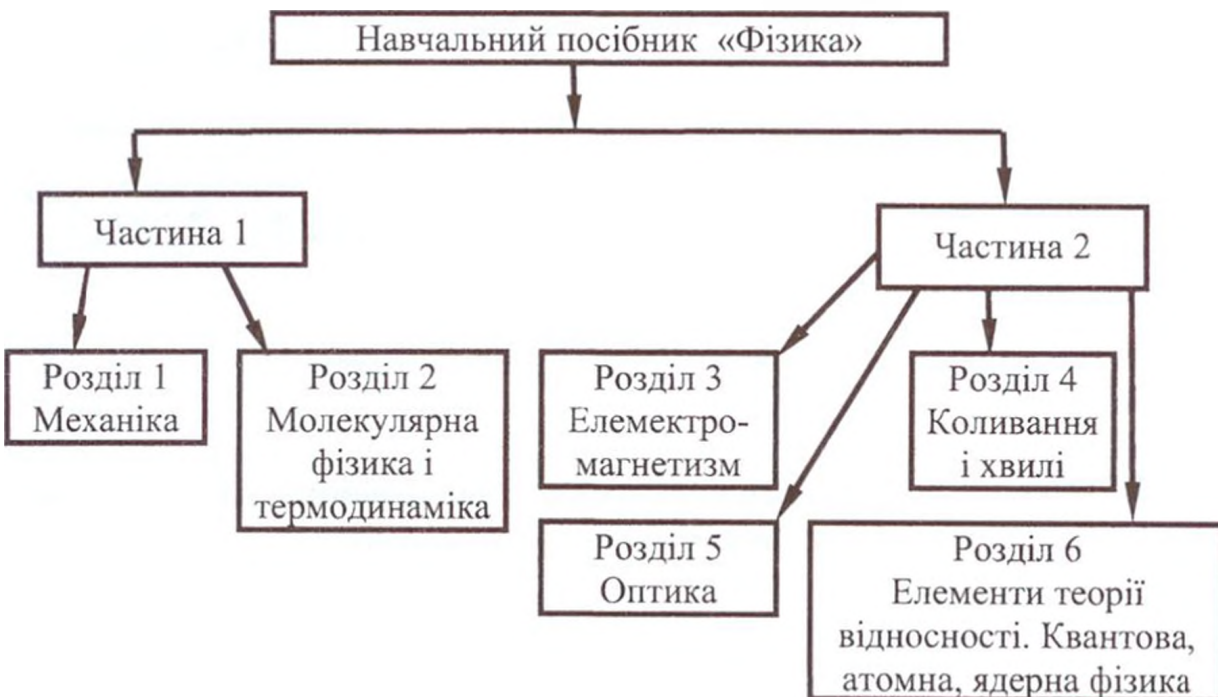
Навчальний посібник «Фізика»

Частина 1

Частина 2

Розділ 1 Механіка

Розділ 2 Молекулярна фізика і термодинаміка

Розділ 3 Елемектромагнетизм

Розділ 4 Коливання і хвилі

Розділ 5 Оптика

Розділ 6 Елементи теорії відносності. Квантова, атомна, ядерна фізика